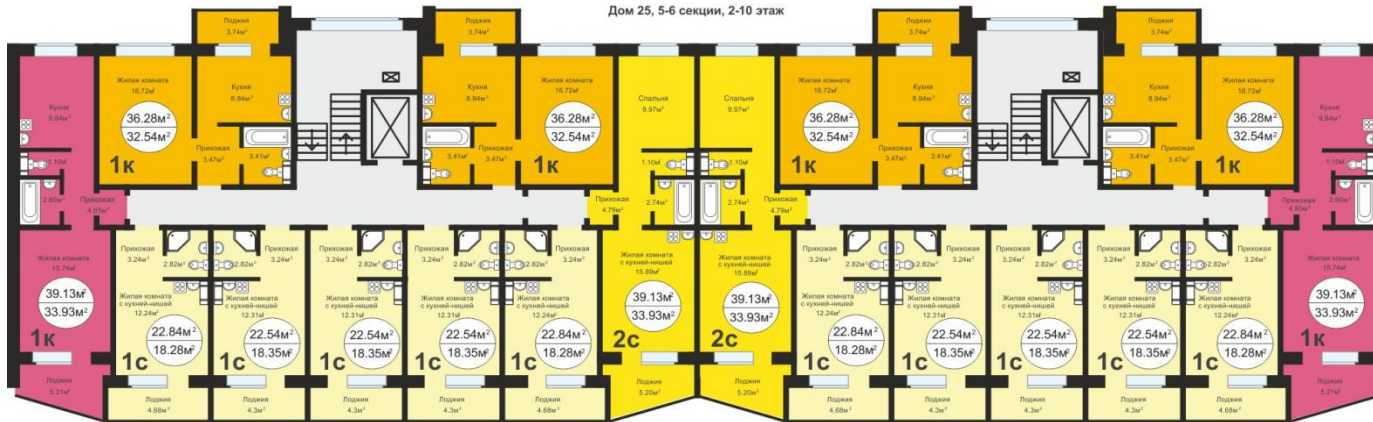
Дом 25, 5-6 секции, 2-10 этаж

Лоджия 3.74м²

Лоджия 3.74м²

Лоджия 3.74м²

Лоджия 3.74м²

Кухня 9.84м²

Жилая комната 16.72м²

Кухня 8.94м²

Кухня 8.94м²

Жилая комната 16.72м²

Спальня 9.97м²

Спальня 9.97м²

Жилая комната 16.72м²

Кухня 8.94м²

Кухня 8.94м²

Жилая комната 16.72м²

Кухня 9.84м²

36.28м²
32.54м²
1к

36.28м²
32.54м²
1к

36.28м²
32.54м²
1к

36.28м²
32.54м²
1к

Прихожая 3.47м²

3.41м²

3.41м²

Прихожая 3.47м²

Прихожая 3.47м²

3.41м²

3.41м²

Прихожая 3.47м²

1.10м²

1.10м²

1.10м²

1.10м²

1.10м²

2.60м²

2.74м²

2.74м²

2.60м²

Прихожая 4.65м²

Прихожая 4.79м²

Прихожая 4.79м²

Прихожая 4.65м²

Прихожая 3.24м²

2.82м²

2.82м²

Прихожая 3.24м²

Прихожая 3.24м²

2.82м²

Прихожая 3.24м²

2.82м²

2.82м²

Прихожая 3.24м²

Прихожая 3.24м²

2.82м²

2.82м²

Прихожая 3.24м²

Прихожая 3.24м²

2.82м²

Прихожая 3.24м²

2.82м²

2.82м²

Прихожая 3.24м²

Жилая комната 15.74м²

Жилая комната с кухней-нишей 12.24м²

Жилая комната с кухней-нишей 12.31м²

Жилая комната с кухней-нишей 12.31м²

Жилая комната с кухней-нишей 12.31м²

Жилая комната с кухней-нишей 12.24м²

Жилая комната с кухней-нишей 15.89м²

Жилая комната с кухней-нишей 15.89м²

Жилая комната с кухней-нишей 12.24м²

Жилая комната с кухней-нишей 12.31м²

Жилая комната с кухней-нишей 12.31м²

Жилая комната с кухней-нишей 12.31м²

Жилая комната с кухней-нишей 12.24м²

Жилая комната 15.74м²

39.13м²
33.93м²
1к

22.84м²
18.28м²
1с

22.54м²
18.35м²
1с

22.54м²
18.35м²
1с

22.54м²
18.35м²
1с

22.84м²
18.28м²
1с

39.13м²
33.93м²
2с

39.13м²
33.93м²
2с

22.84м²
18.28м²
1с

22.54м²
18.35м²
1с

22.54м²
18.35м²
1с

22.54м²
18.35м²
1с

22.84м²
18.28м²
1с

39.13м²
33.93м²
1к

Лоджия 5.21м²

Лоджия 4.68м²

Лоджия 4.3м²

Лоджия 4.3м²

Лоджия 4.3м²

Лоджия 4.68м²

Лоджия 5.20м²

Лоджия 5.20м²

Лоджия 4.68м²

Лоджия 4.3м²

Лоджия 4.3м²

Лоджия 4.3м²

Лоджия 4.68м²

Лоджия 5.21м²